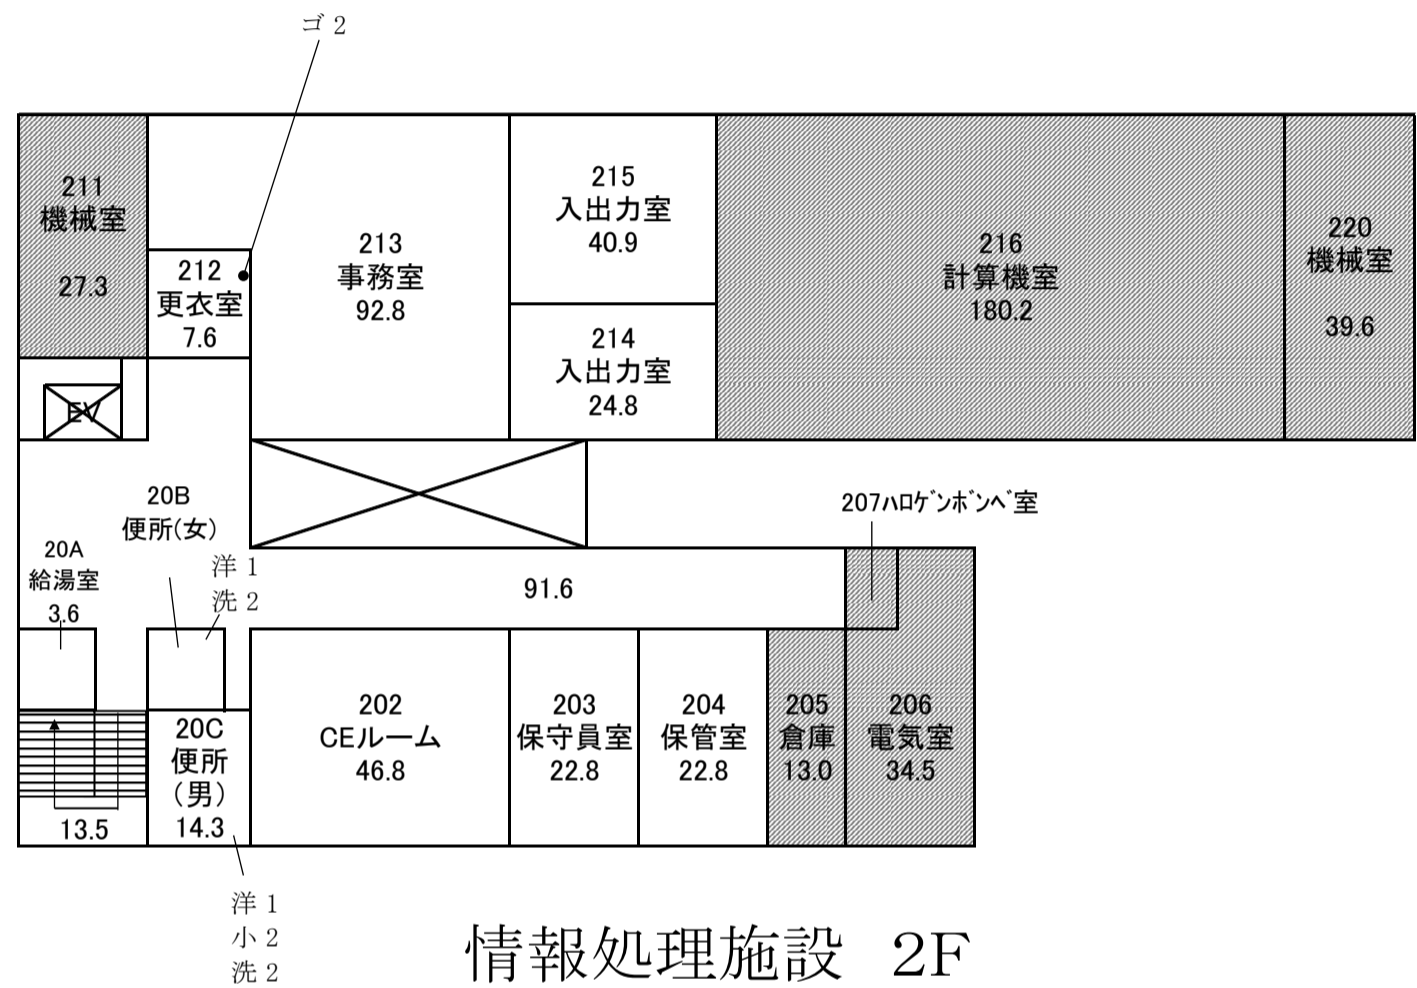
ゴ 2

211
機械室
27.3

212
更衣室
7.6

213
事務室
92.8

215
入出力室
40.9

214
入出力室
24.8

216
計算機室
180.2

220
機械室
39.6

EV

20B
便所(女)

20A
給湯室
3.6

洋 1
洗 2

207ハロゲンボンベ室

91.6

202
CEルーム
46.8

203
保守員室
22.8

204
保管室
22.8

205
倉庫
13.0

206
電気室
34.5

20C
便所
(男)
14.3

13.5

洋 1
小 2
洗 2

情報処理施設 2F